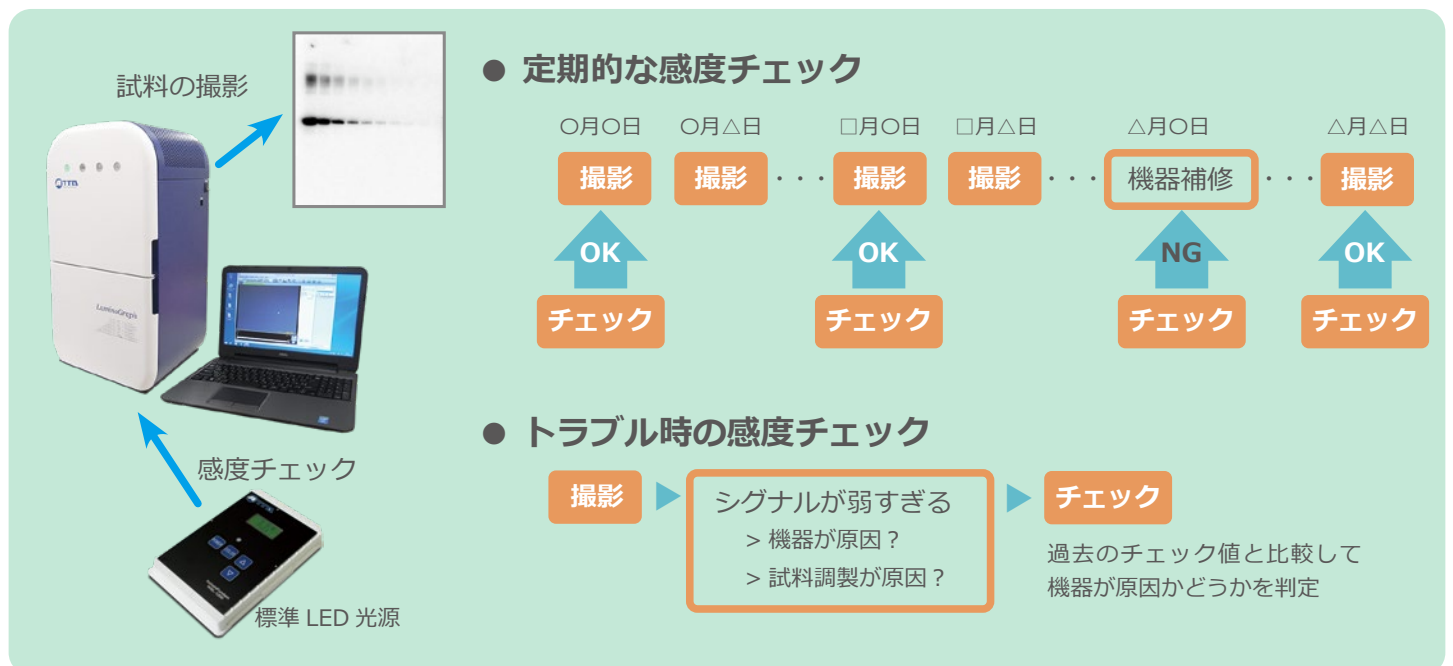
試料の撮影

感度チェック

標準 LED 光源

● 定期的な感度チェック

○月○日 ○月△日 □月○日 □月△日 △月○日 △月△日

撮影 撮影 ・・・ 撮影 撮影 ・・・ 機器補修 ・・・ 撮影

OK OK NG OK

チェック チェック チェック チェック

● トラブル時の感度チェック

撮影 ▶ シグナルが弱すぎる
> 機器が原因？
> 試料調製が原因？
▶ チェック

過去のチェック値と比較して
機器が原因かどうかを判定